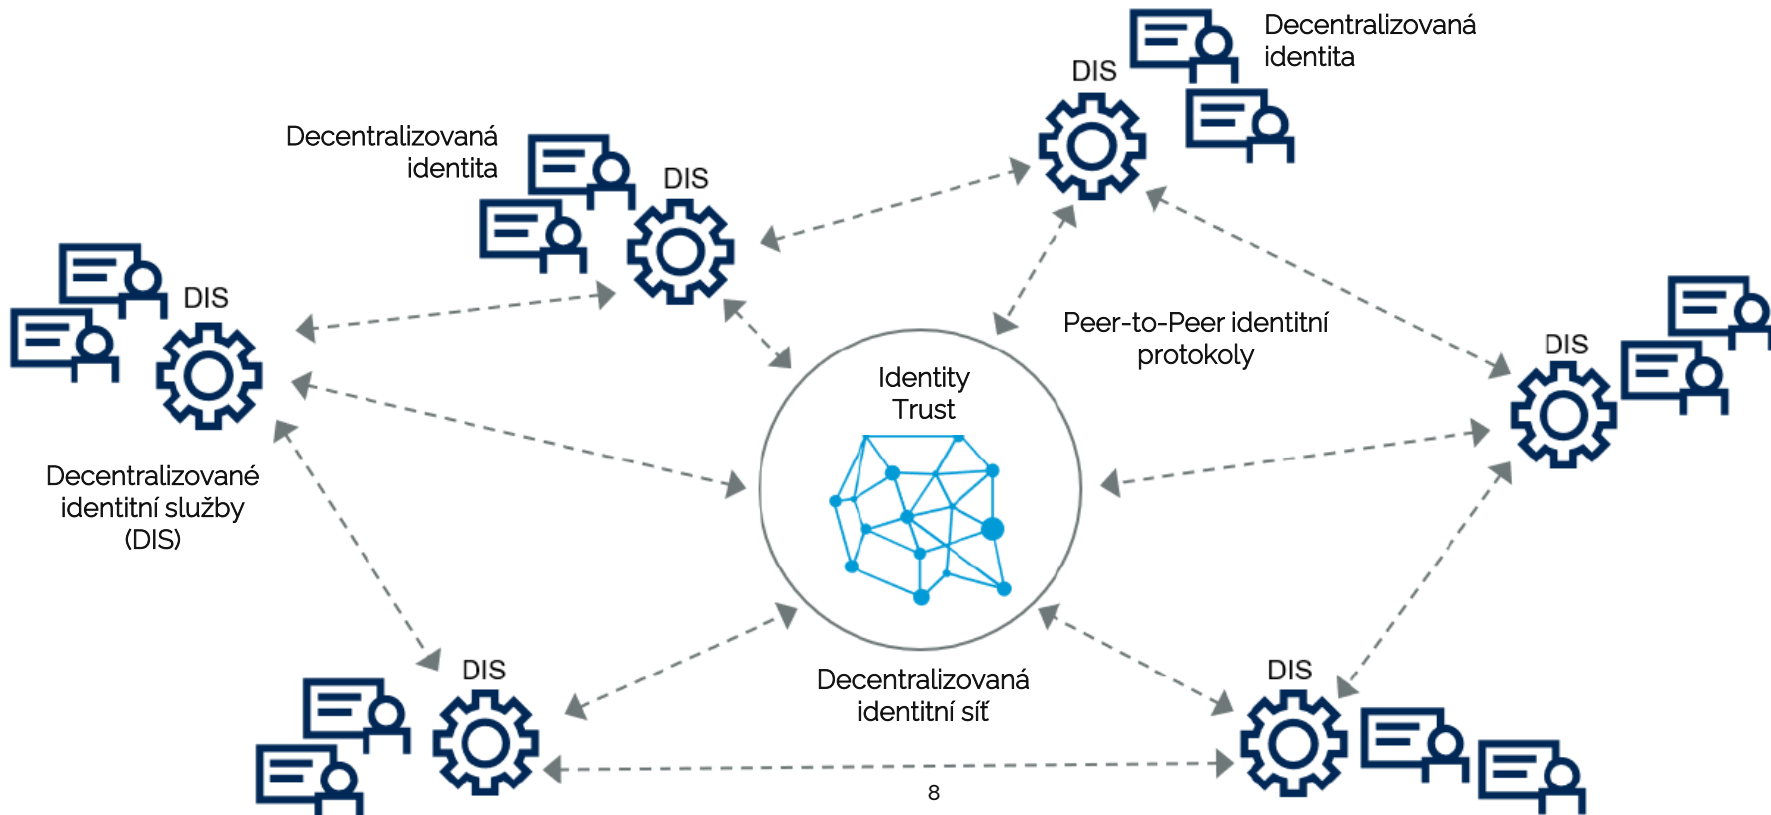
Decentralizovaná identita

DIS

Decentralizovaná identita

DIS

DIS

Peer-to-Peer identitní protokoly

Identity Trust

DIS

Decentralizované identitní služby (DIS)

DIS

Decentralizovaná identitní síť

DIS

8